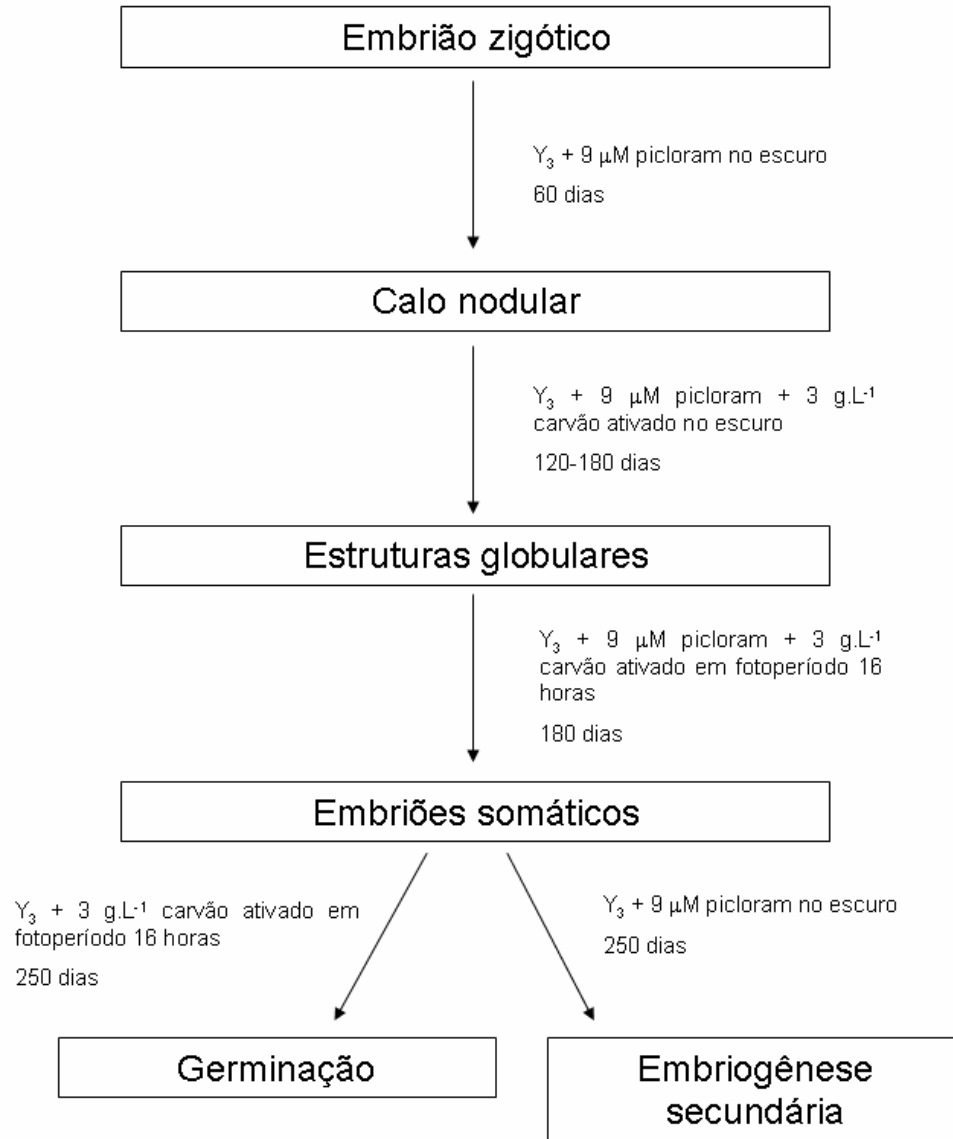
Embrião zigótico

$Y_3$ + 9 $\mu$M picloram no escuro

60 dias

Calo nodular

$Y_3$ + 9 $\mu$M picloram + 3 g.L$^{-1}$ carvão ativado no escuro

120-180 dias

Estruturas globulares

$Y_3$ + 9 $\mu$M picloram + 3 g.L$^{-1}$ carvão ativado em fotoperíodo 16 horas

180 dias

Embriões somáticos

$Y_3$ + 3 g.L$^{-1}$ carvão ativado em fotoperíodo 16 horas

250 dias

$Y_3$ + 9 $\mu$M picloram no escuro

250 dias

Germinação

Embriogênese secundária